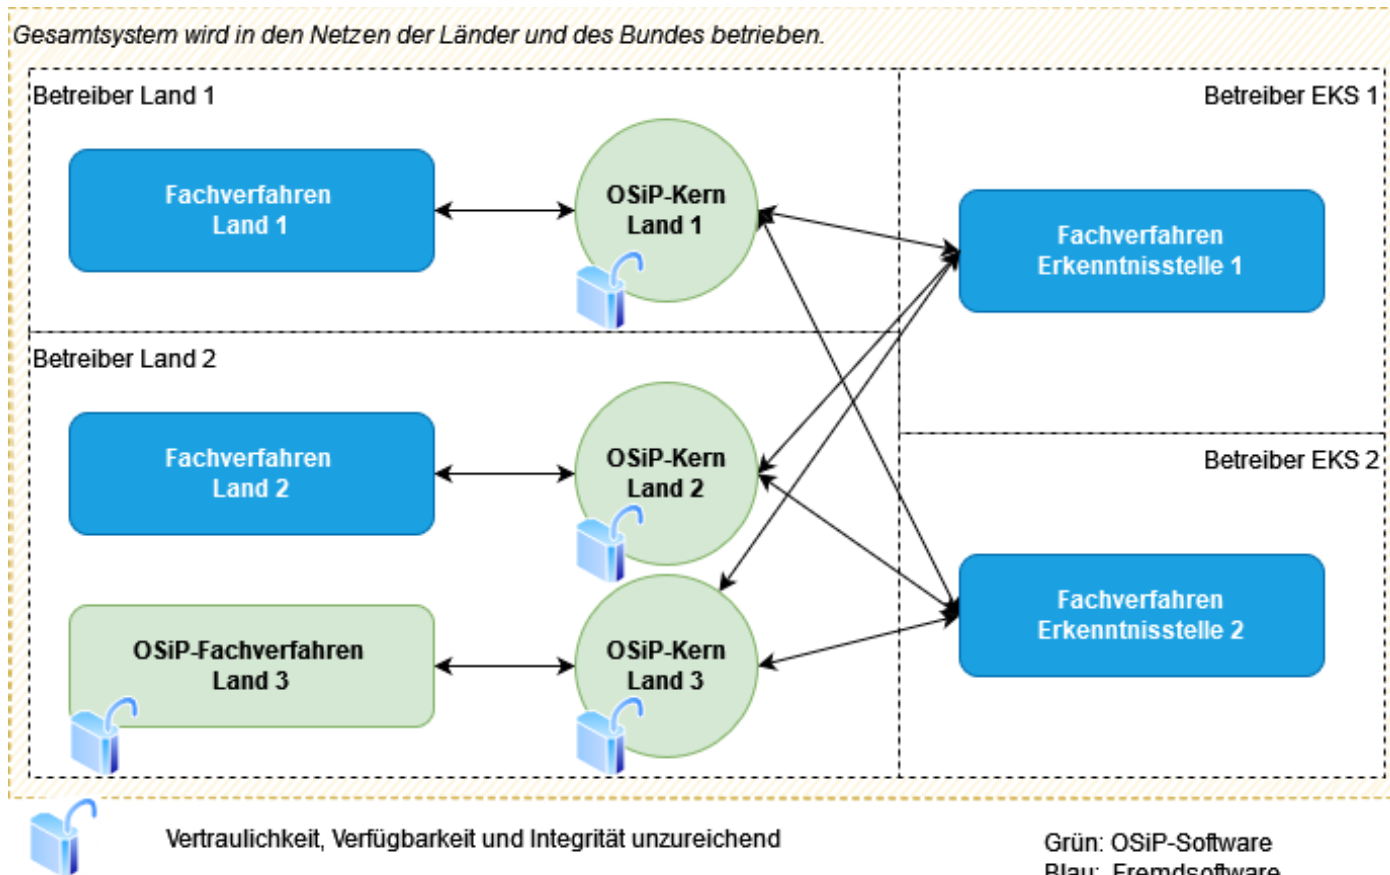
Gesamtsystem wird in den Netzen der Länder und des Bundes betrieben.

Betreiber Land 1

Fachverfahren Land 1

OSiP-Kern Land 1

Betreiber EKS 1

Fachverfahren Erkenntnisstelle 1

Betreiber Land 2

Fachverfahren Land 2

OSiP-Kern Land 2

Betreiber EKS 2

OSiP-Fachverfahren Land 3

OSiP-Kern Land 3

Fachverfahren Erkenntnisstelle 2

Vertraulichkeit, Verfügbarkeit und Integrität unzureichend

Grün: OSiP-Software
Blau: Fremdsoftware